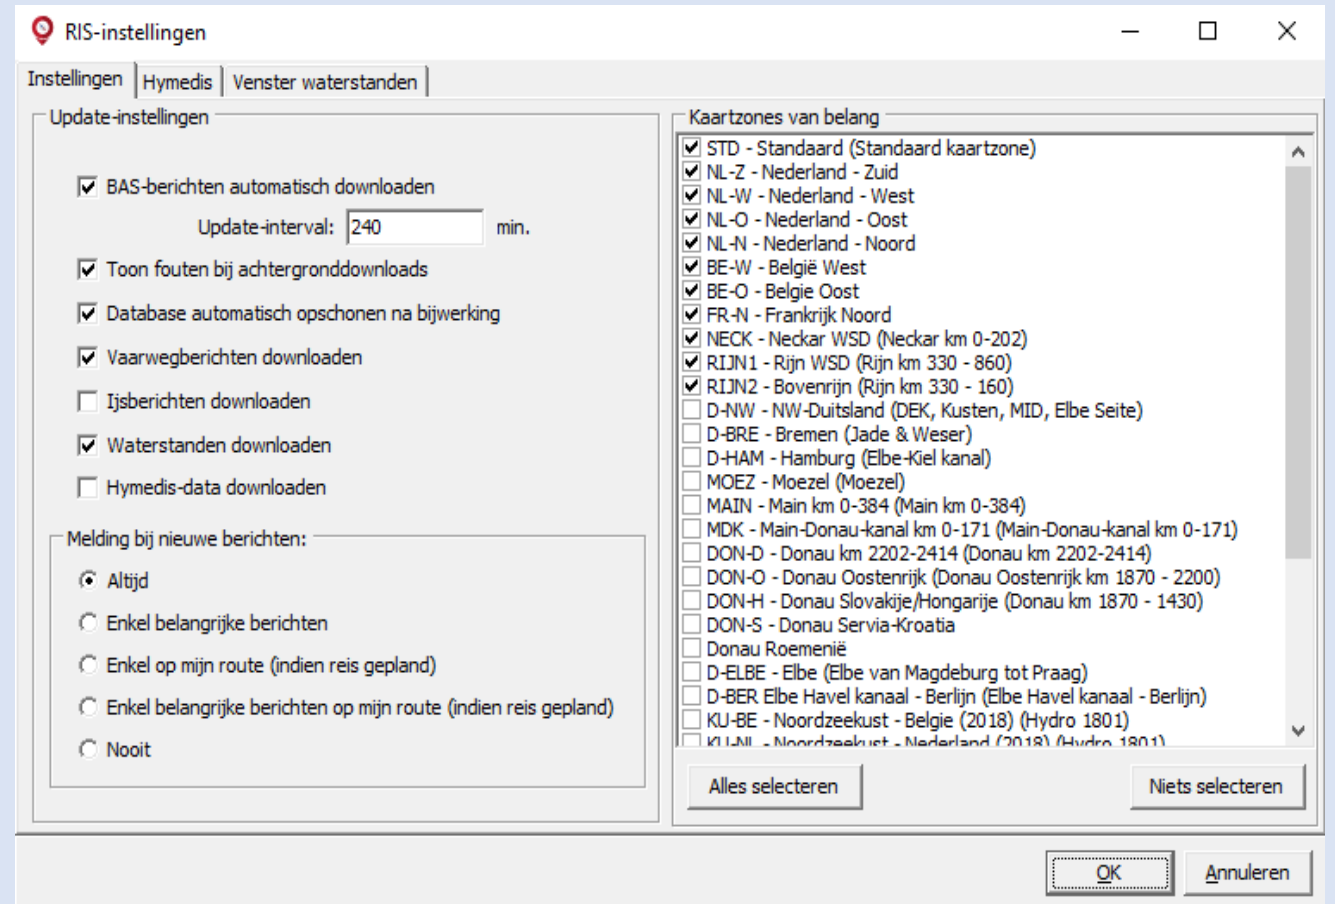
RIS-instellingen

Instellingen | Hymedis | Venster waterstanden

Update-instellingen

BAS-berichten automatisch downloaden

Update-interval: 240 min.

Toon fouten bij achtergronddownloads

Database automatisch opschonen na bijwerking

Vaarwegberichten downloaden

Ijsberichten downloaden

Waterstanden downloaden

Hymedis-data downloaden

Melding bij nieuwe berichten:

Altijd

Enkel belangrijke berichten

Enkel op mijn route (indien reis gepland)

Enkel belangrijke berichten op mijn route (indien reis gepland)

Nooit

Kaartzones van belang

STD - Standaard (Standaard kaartzone)
NL-Z - Nederland - Zuid
NL-W - Nederland - West
NL-O - Nederland - Oost
NL-N - Nederland - Noord
BE-W - België West
BE-O - Belgie Oost
FR-N - Frankrijk Noord
NECK - Neckar WSD (Neckar km 0-202)
RIJN1 - Rijn WSD (Rijn km 330 - 860)
RIJN2 - Bovenrijn (Rijn km 330 - 160)
D-NW - NW-Duitsland (DEK, Kusten, MID, Elbe Seite)
D-BRE - Bremen (Jade & Weser)
D-HAM - Hamburg (Elbe-Kiel kanal)
MOEZ - Moezel (Moezel)
MAIN - Main km 0-384 (Main km 0-384)
MDK - Main-Donau-kanal km 0-171 (Main-Donau-kanal km 0-171)
DON-D - Donau km 2202-2414 (Donau km 2202-2414)
DON-O - Donau Oostenrijk (Donau Oostenrijk km 1870 - 2200)
DON-H - Donau Slovakije/Hongarije (Donau km 1870 - 1430)
DON-S - Donau Servia-Kroatia
Donau Roemenië
D-ELBE - Elbe (Elbe van Magdeburg tot Praag)
D-BER Elbe Havel kanaal - Berlijn (Elbe Havel kanaal - Berlijn)
KU-BE - Noordzeekust - Belgie (2018) (Hydro 1801)
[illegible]

Alles selecteren

Niets selecteren

OK

Annuleren